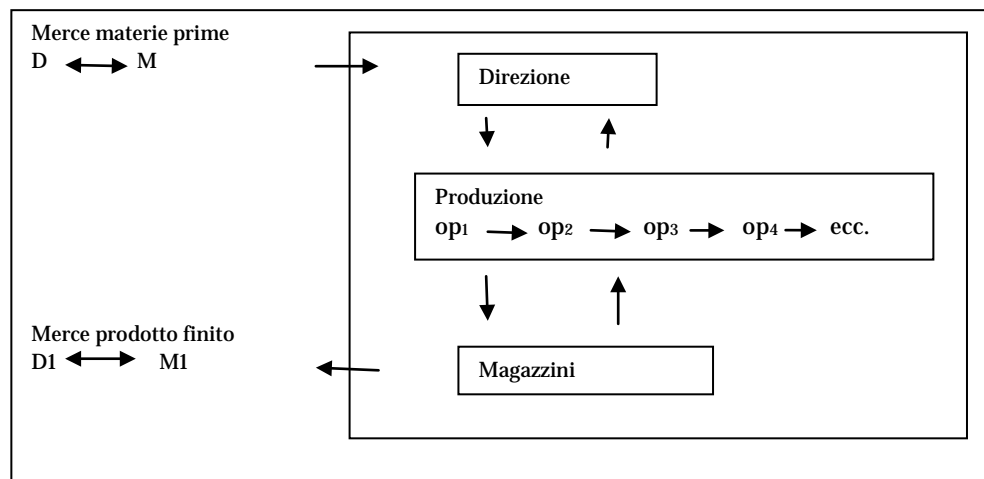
Merce materie prime
D $\leftrightarrow$ M

Direzione

Produzione
op$_1$ $\rightarrow$ op$_2$ $\rightarrow$ op$_3$ $\rightarrow$ op$_4$ $\rightarrow$ ecc.

Merce prodotto finito
D1 $\leftrightarrow$ M1

Magazzini